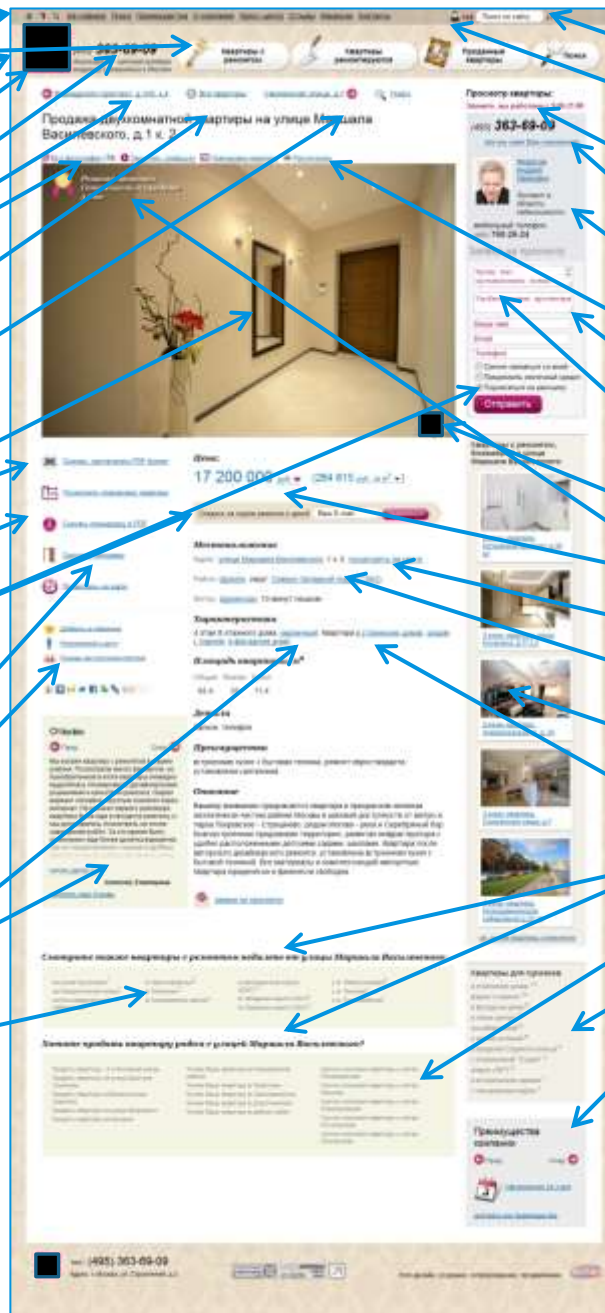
363-69-09

Квартиры с ремонтом

Квартиры ремонтируются

Проданные квартиры

Поиск

Продажа двухкомнатной квартиры на улице Маршала Василевского, д.1 к. 2

Просмотр квартиры:

(495) 363-69-09

Отправить

Цена:

17 200 000 руб.

(284 615 руб. м²)

Месторасположение

Характеристики

Площадь квартиры, м²

Лоджия

Преимущества

Описание

Смотрите также квартиры с ремонтом недалеко от улицы Маршала Василевского

Хотите продать квартиру рядом с улицей Маршала Василевского?

Квартиры для граждан

Преимущества компании

Отзывы

(495) 363-69-09